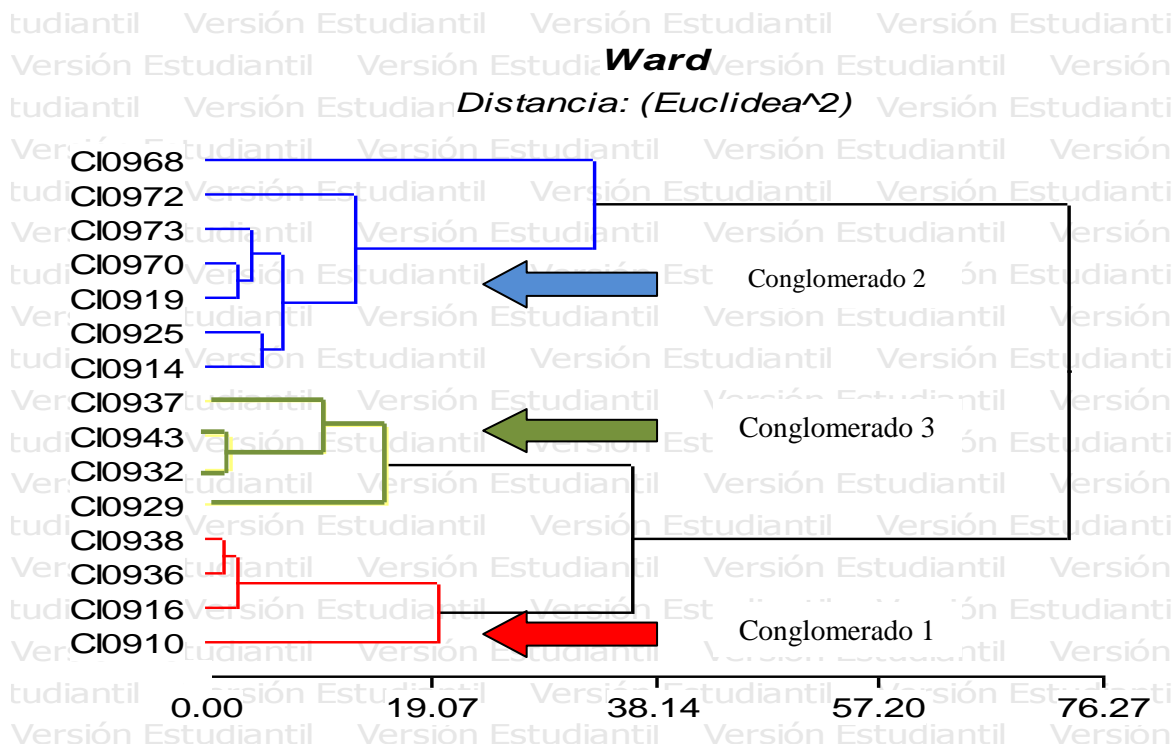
Ward
Distancia: (Euclidea^2)

CI0968
CI0972
CI0973
CI0970
CI0919
CI0925
CI0914
CI0937
CI0943
CI0932
CI0929
CI0938
CI0936
CI0916
CI0910

Conglomerado 2
Conglomerado 3
Conglomerado 1

0.00 19.07 38.14 57.20 76.27

Versión Estudiantil